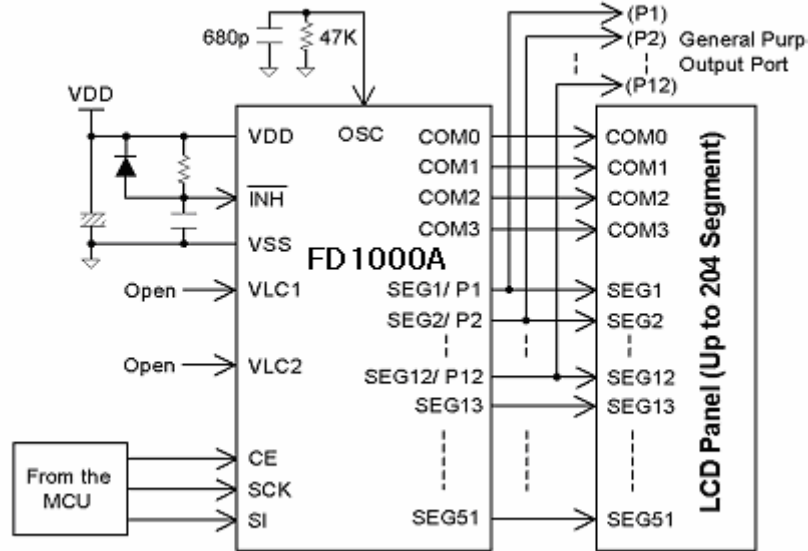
680p
47K
(P1)
(P2) General Purp
Output Port
(P12)
VDD
VDD
OSC
COM0
COM0
COM1
COM1
COM2
COM2
COM3
COM3
$\overline{INH}$
VSS
FD1000A
Open
VLC1
SEG1/ P1
SEG1
SEG2/ P2
SEG2
Open
VLC2
SEG12/ P12
SEG12
SEG13
SEG13
LCD Panel (Up to 204 Segment)
From the MCU
CE
SCK
SI
SEG51
SEG51